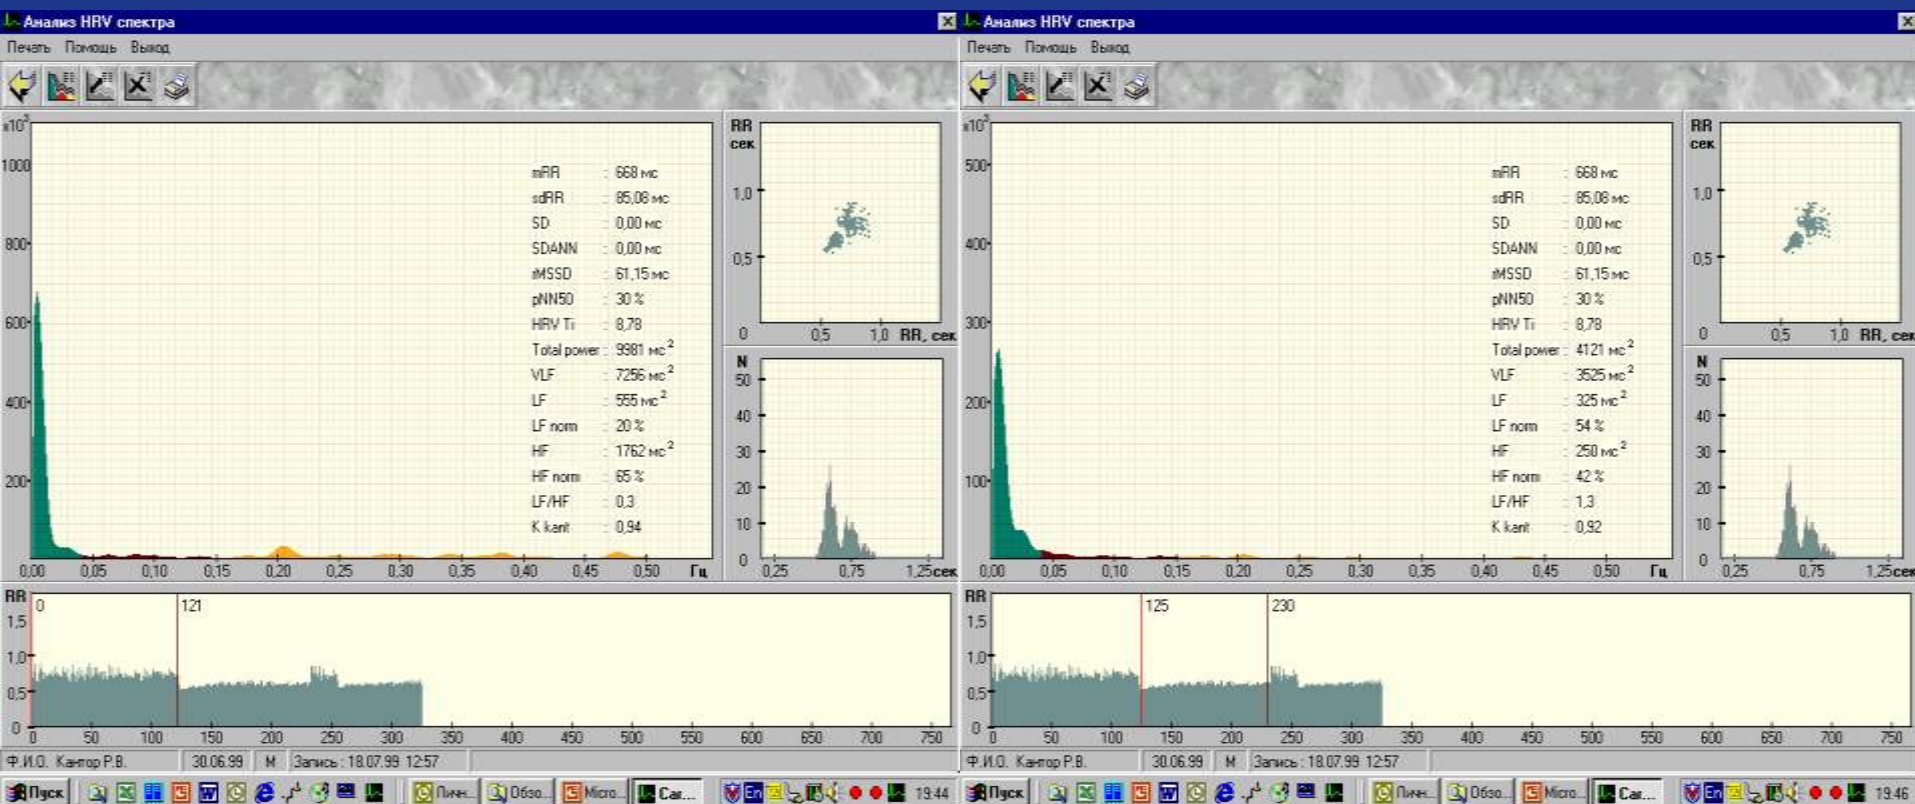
Анализ HRV спектра

Печать Помощь Выход

$x10^3$

1000
800
600
400
200

mRR : 668 мс
sdRR : 85,08 мс
SD : 0,00 мс
SDANN : 0,00 мс
rMSSD : 61,15 мс
pNN50 : 30 %
HRV Ti : 8,78
Total power : 9981 мс$^2$
VLF : 7256 мс$^2$
LF : 555 мс$^2$
LF norm : 20 %
HF : 1762 мс$^2$
HF norm : 65 %
LF/HF : 0,3
K kant : 0,94

0,00 0,05 0,10 0,15 0,20 0,25 0,30 0,35 0,40 0,45 0,50 Гц

RR сек
1,0
0,5
0
0,5 1,0 RR, сек

N
50
40
30
20
10
0
0,25 0,75 1,25 сек

RR
1,5
1,0
0,5
0
0 121
0 50 100 150 200 250 300 350 400 450 500 550 600 650 700 750

Ф.И.О. Кантор Р.В. 30.06.99 М Запись : 18.07.99 12:57

Анализ HRV спектра

Печать Помощь Выход

$x10^3$

500
400
300
200
100

mRR : 668 мс
sdRR : 85,08 мс
SD : 0,00 мс
SDANN : 0,00 мс
rMSSD : 61,15 мс
pNN50 : 30 %
HRV Ti : 8,78
Total power : 4121 мс$^2$
VLF : 3525 мс$^2$
LF : 325 мс$^2$
LF norm : 54 %
HF : 250 мс$^2$
HF norm : 42 %
LF/HF : 1,3
K kant : 0,92

0,00 0,05 0,10 0,15 0,20 0,25 0,30 0,35 0,40 0,45 0,50 Гц

RR сек
1,0
0,5
0
0,5 1,0 RR, сек

N
50
40
30
20
10
0
0,25 0,75 1,25 сек

RR
1,5
1,0
0,5
0
125 230
0 50 100 150 200 250 300 350 400 450 500 550 600 650 700 750

Ф.И.О. Кантор Р.В. 30.06.99 М Запись : 18.07.99 12:57

Пуск Личн... Обзо... Micro... Car... En 19:44

Пуск Личн... Обзо... Micro... Car... En 19:46